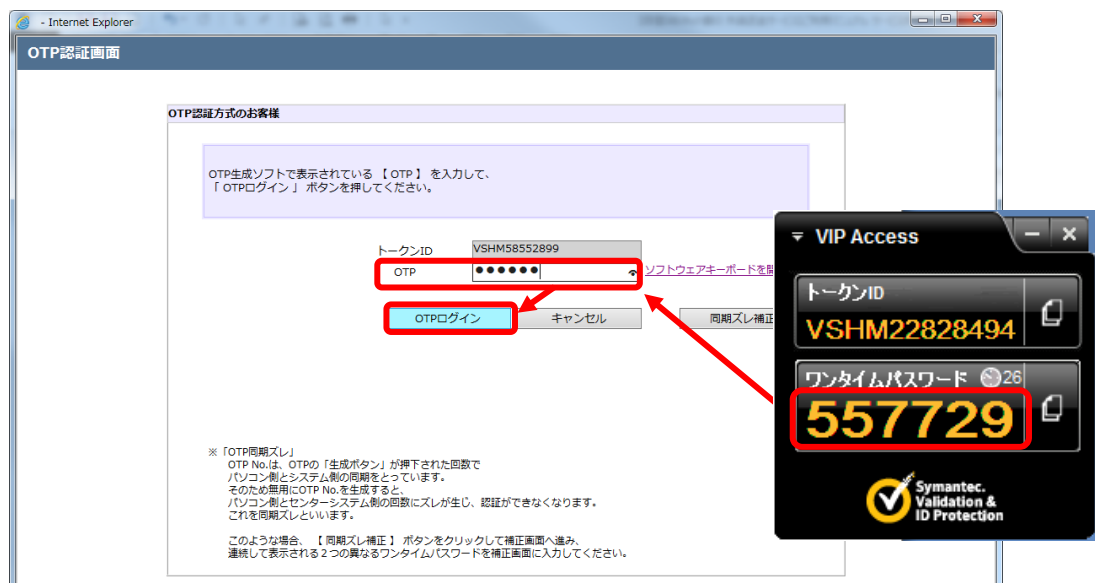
- Internet Explorer

OTP認証画面

OTP認証方式のお客様

OTP生成ソフトで表示されている 【 OTP 】 を入力して、
「 OTPログイン 」 ボタンを押してください。

トークンID VSHM58552899
OTP ●●●●●● ソフトウェアキーボードを開

OTPログイン キャンセル 同期ズレ補正

※「OTP同期ズレ」
OTP No.は、OTPの「生成ボタン」が押下された回数でパソコン側とシステム側の同期をとっています。
そのため無用にOTP No.を生成すると、パソコン側とセンターシステム側の回数にズレが生じ、認証ができなくなります。
これを同期ズレといいます。

このような場合、 【 同期ズレ補正 】 ボタンをクリックして補正画面へ進み、
連続して表示される２つの異なるワンタイムパスワードを補正画面に入力してください。

VIP Access
トークンID
VSHM22828494
ワンタイムパスワード 26
557729
Symantec. Validation & ID Protection